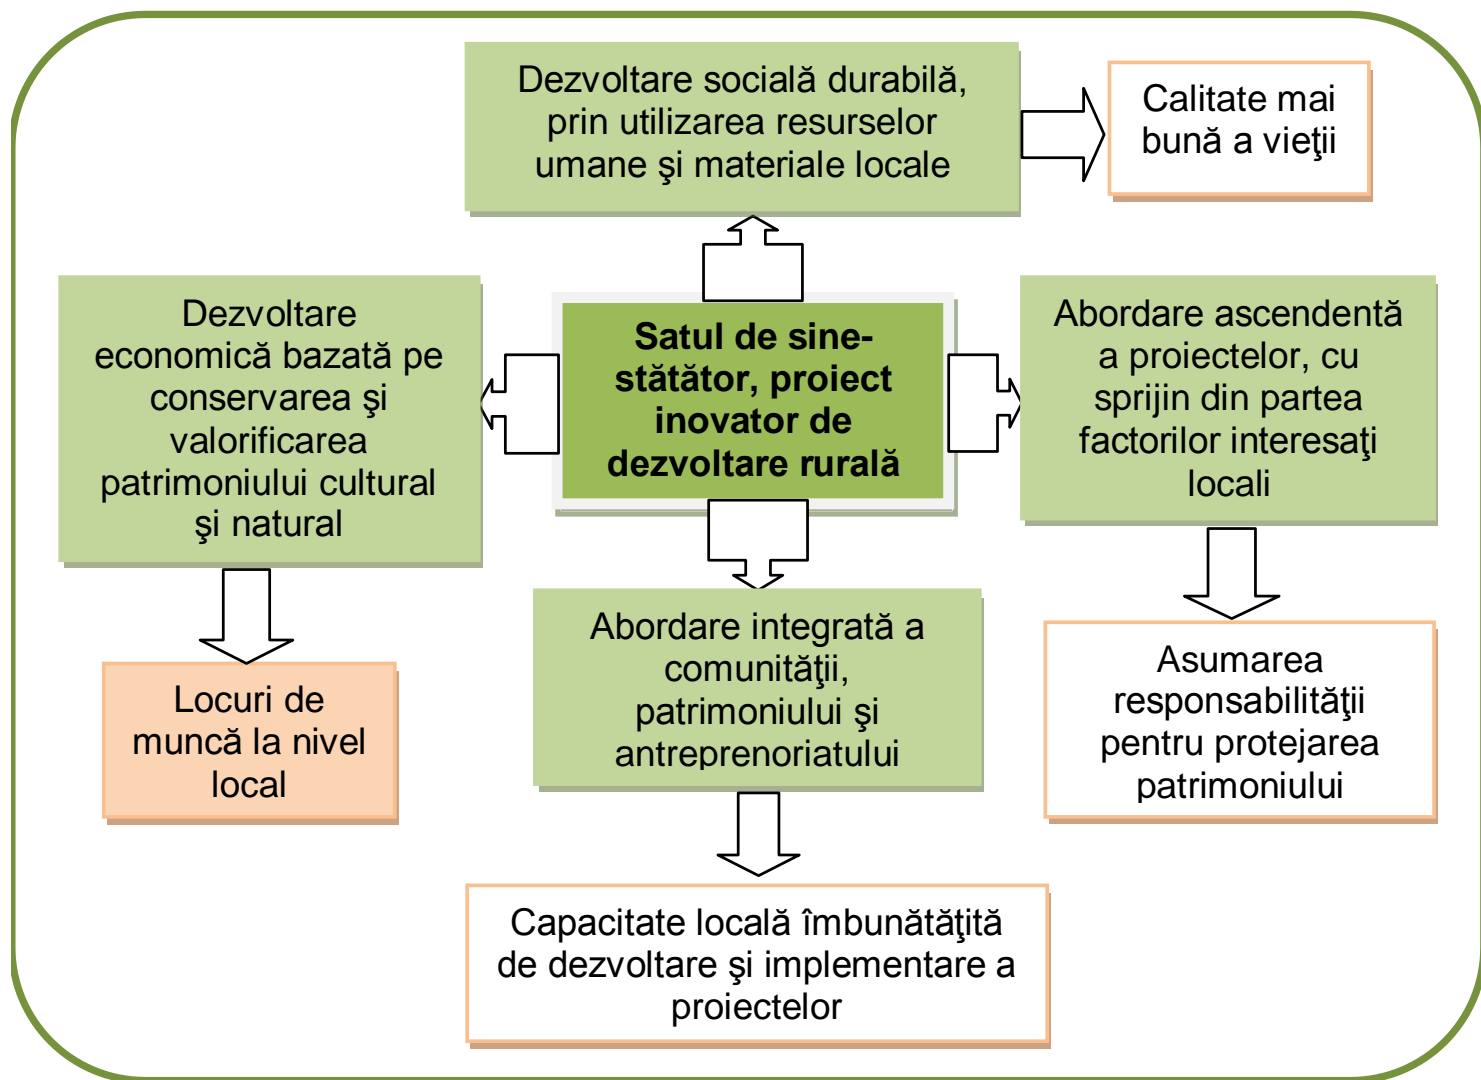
Dezvoltare socială durabilă, prin utilizarea resurselor umane şi materiale locale

Calitate mai bună a vieţii

Dezvoltare economică bazată pe conservarea şi valorificarea patrimoniului cultural şi natural

Satul de sine-stătător, proiect inovator de dezvoltare rurală

Abordare ascendentă a proiectelor, cu sprijin din partea factorilor interesaţi locali

Locuri de muncă la nivel local

Abordare integrată a comunităţii, patrimoniului şi antreprenoriatului

Asumarea responsabilităţii pentru protejarea patrimoniului

Capacitate locală îmbunătăţită de dezvoltare şi implementare a proiectelor